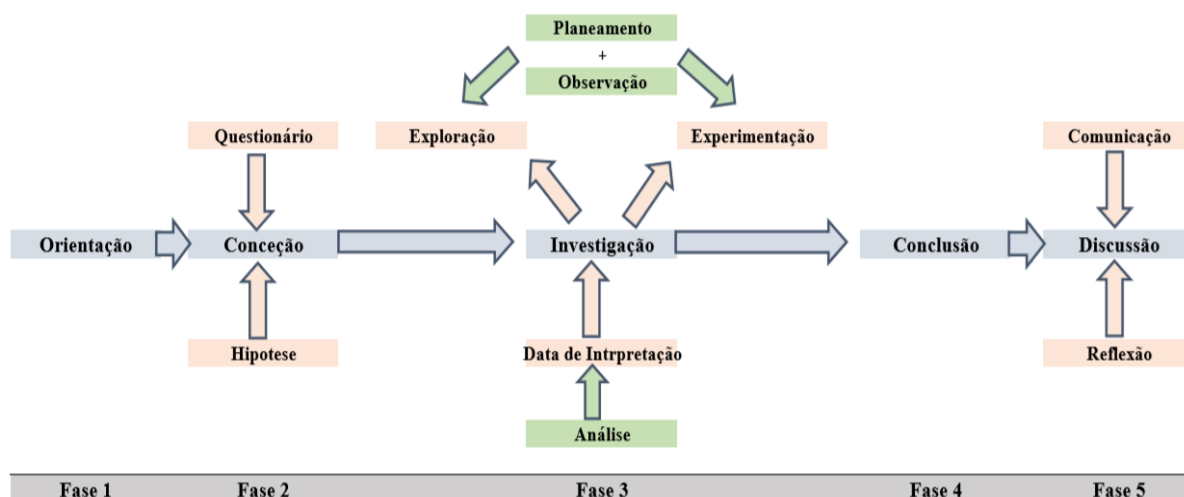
Planeamento
+
Observação

Questionário

Exploração

Experimentação

Comunicação

Orientação

Conceção

Investigação

Conclusão

Discussão

Hipotese

Data de Intrpretação

Reflexão

Análise

Fase 1

Fase 2

Fase 3

Fase 4

Fase 5